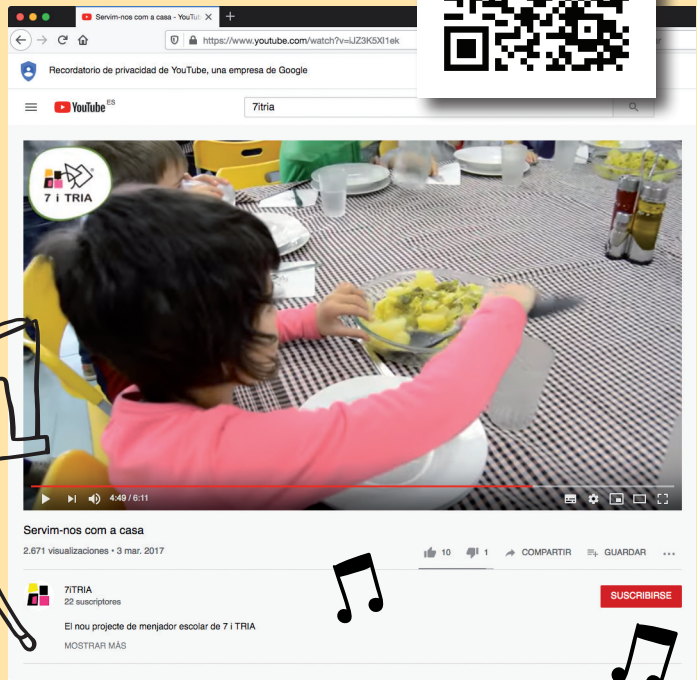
Servim-nos com a casa - YouTu ×
https://www.youtube.com/watch?v=lJZ3K5Xl1ek
Recordatorio de privacidad de YouTube, una empresa de Google
YouTube ES
7itria
7 i TRIA
4:49 / 6:11
Servim-nos com a casa
2.671 visualizaciones • 3 mar. 2017
10 1 COMPARTIR GUARDAR ...
7iTRIA
22 suscriptores
SUSCRIBIRSE
El nou projecte de menjador escolar de 7 i TRIA
MOSTRAR MÁS